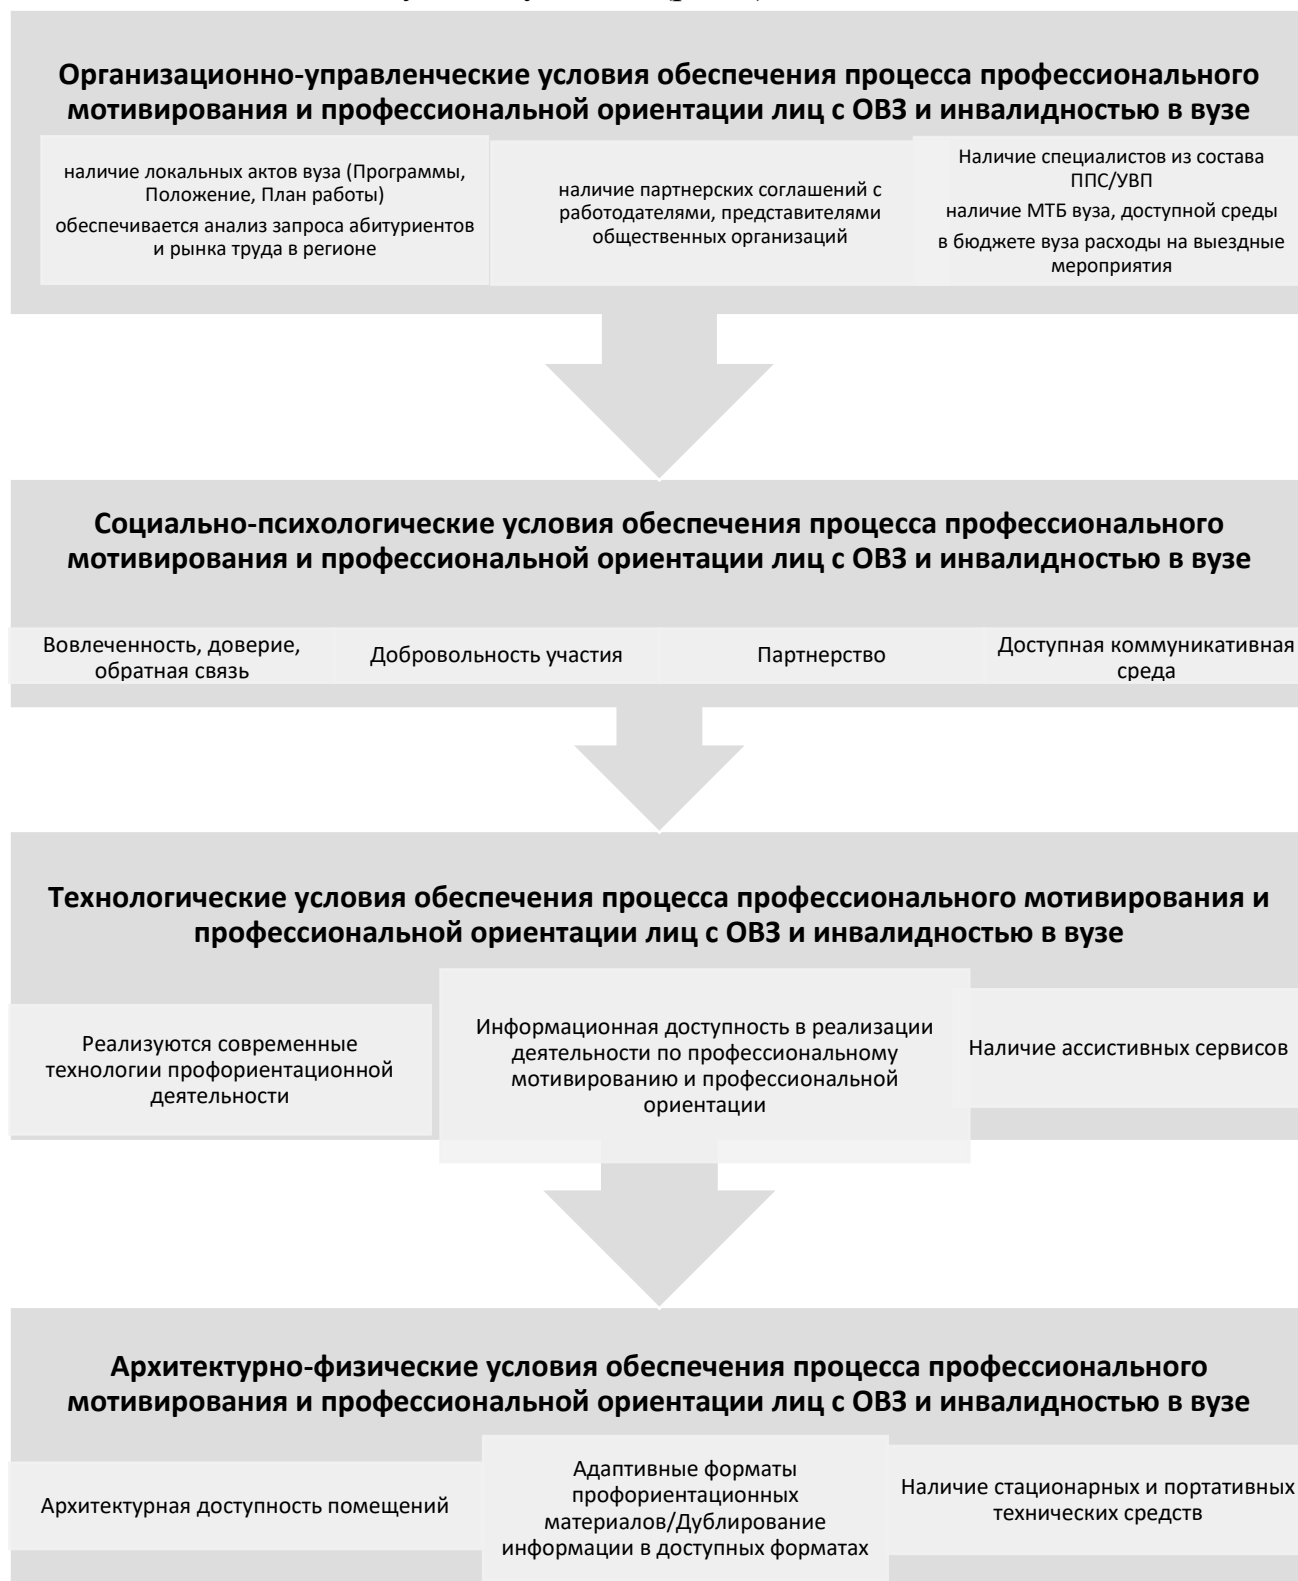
Организационно-управленческие условия обеспечения процесса профессионального мотивирования и профессиональной ориентации лиц с ОВЗ и инвалидностью в вузе

наличие локальных актов вуза (Программы, Положение, План работы)
обеспечивается анализ запроса абитуриентов и рынка труда в регионе

наличие партнерских соглашений с работодателями, представителями общественных организаций

Наличие специалистов из состава ППС/УВП
наличие МТБ вуза, доступной среды
в бюджете вуза расходы на выездные мероприятия

Социально-психологические условия обеспечения процесса профессионального мотивирования и профессиональной ориентации лиц с ОВЗ и инвалидностью в вузе

Вовлеченность, доверие, обратная связь

Добровольность участия

Партнерство

Доступная коммуникативная среда

Технологические условия обеспечения процесса профессионального мотивирования и профессиональной ориентации лиц с ОВЗ и инвалидностью в вузе

Реализуются современные технологии профориентационной деятельности

Информационная доступность в реализации деятельности по профессиональному мотивированию и профессиональной ориентации

Наличие ассистивных сервисов

Архитектурно-физические условия обеспечения процесса профессионального мотивирования и профессиональной ориентации лиц с ОВЗ и инвалидностью в вузе

Архитектурная доступность помещений

Адаптивные форматы профориентационных материалов/Дублирование информации в доступных форматах

Наличие стационарных и портативных технических средств